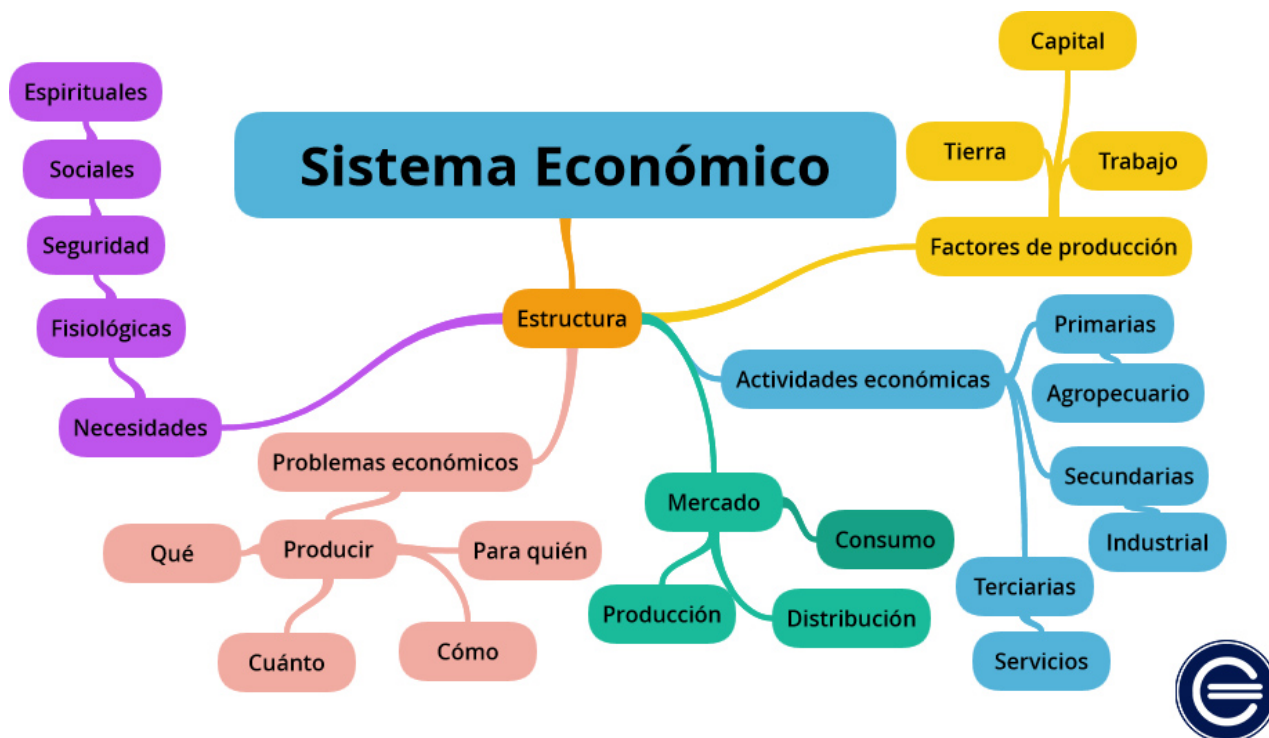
Sistema Económico

Estructura

Factores de producción
Capital
Tierra
Trabajo

Necesidades
Fisiológicas
Seguridad
Sociales
Espirituales

Actividades económicas
Primarias
Agropecuario
Secundarias
Industrial
Terciarias
Servicios

Mercado
Consumo
Producción
Distribución

Problemas económicos
Producir
Qué
Para quién
Cuánto
Cómo